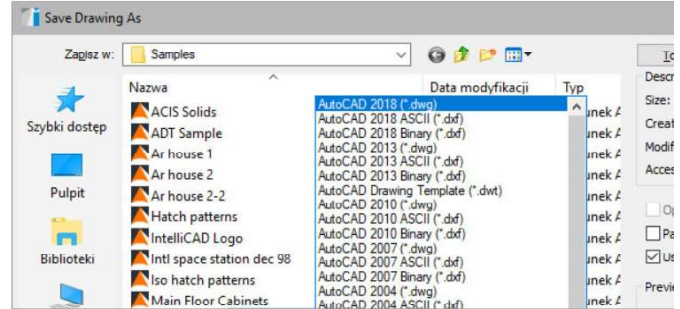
Save Drawing As

Zapisz w: Samples

Szybki dostęp
Pulpit
Biblioteki

Nazwa
ACIS Solids
ADT Sample
Ar house 1
Ar house 2
Ar house 2-2
Hatch patterns
IntelliCAD Logo
Intl space station dec 98
Iso hatch patterns
Main Floor Cabinets

Data modyfikacji
Typ
unek A
unek A
unek A
unek A
unek A
unek A
unek A
unek A
unek A

AutoCAD 2018 (*.dwg)
AutoCAD 2018 ASCII (*.dxf)
AutoCAD 2018 Binary (*.dxf)
AutoCAD 2013 (*.dwg)
AutoCAD 2013 ASCII (*.dxf)
AutoCAD 2013 Binary (*.dxf)
AutoCAD Drawing Template (*.dwt)
AutoCAD 2010 (*.dwg)
AutoCAD 2010 ASCII (*.dxf)
AutoCAD 2010 Binary (*.dxf)
AutoCAD 2007 (*.dwg)
AutoCAD 2007 ASCII (*.dxf)
AutoCAD 2007 Binary (*.dxf)
AutoCAD 2004 (*.dwg)
AutoCAD 2004 ASCII (*.dxf)

To
Descr
Size:
Creat
Modif
Acces
Op
Pa
Us
Previ